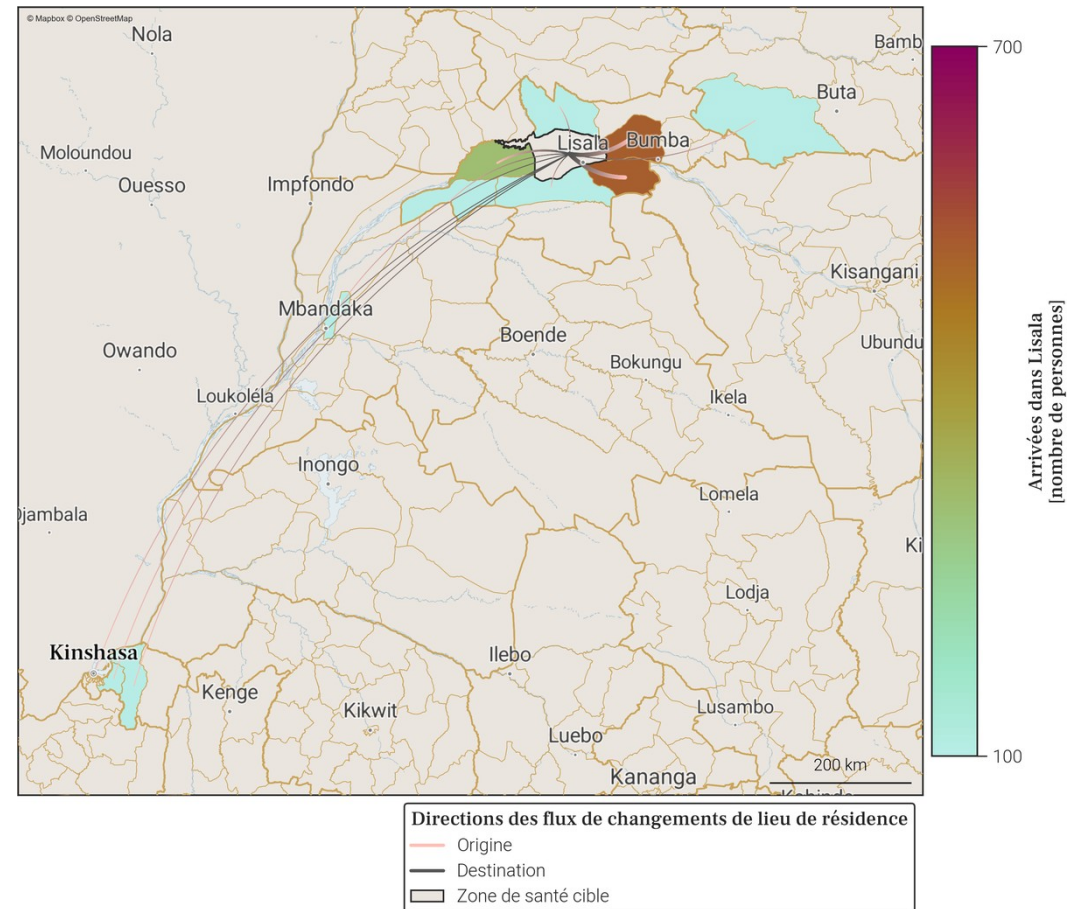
© Mapbox © OpenStreetMap

Nola
Bamb
Buta
Moloundou
Ouesso
Impfondo
Lisala
Bumba
Kisangani
Mbandaka
Boende
Owando
Bokungu
Ubundu
Loukoléla
Ikela
Inongo
Lomela
Djambala
Ki
Lodja
Kinshasa
Ilebo
Kenge
Kikwit
Lusambo
Luebo
Kananga
200 km
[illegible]

700
100
Arrivées dans Lisala
[nombre de personnes]

Directions des flux de changements de lieu de résidence
Origine
Destination
Zone de santé cible